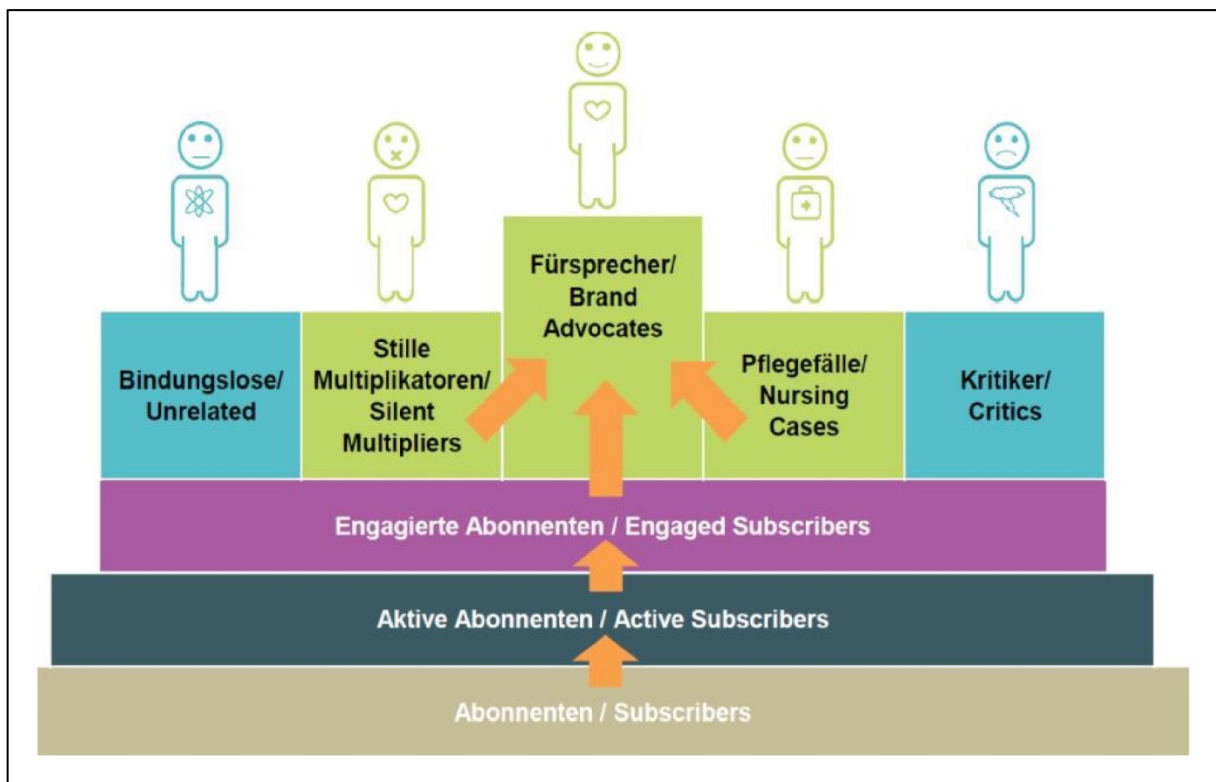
Fürsprecher/ Brand Advocates

Bindungslose/ Unrelated

Stille Multiplikatoren/ Silent Multipliers

Pflegefälle/ Nursing Cases

Kritiker/ Critics

Engagierte Abonnenten / Engaged Subscribers

Aktive Abonnenten / Active Subscribers

Abonnenten / Subscribers